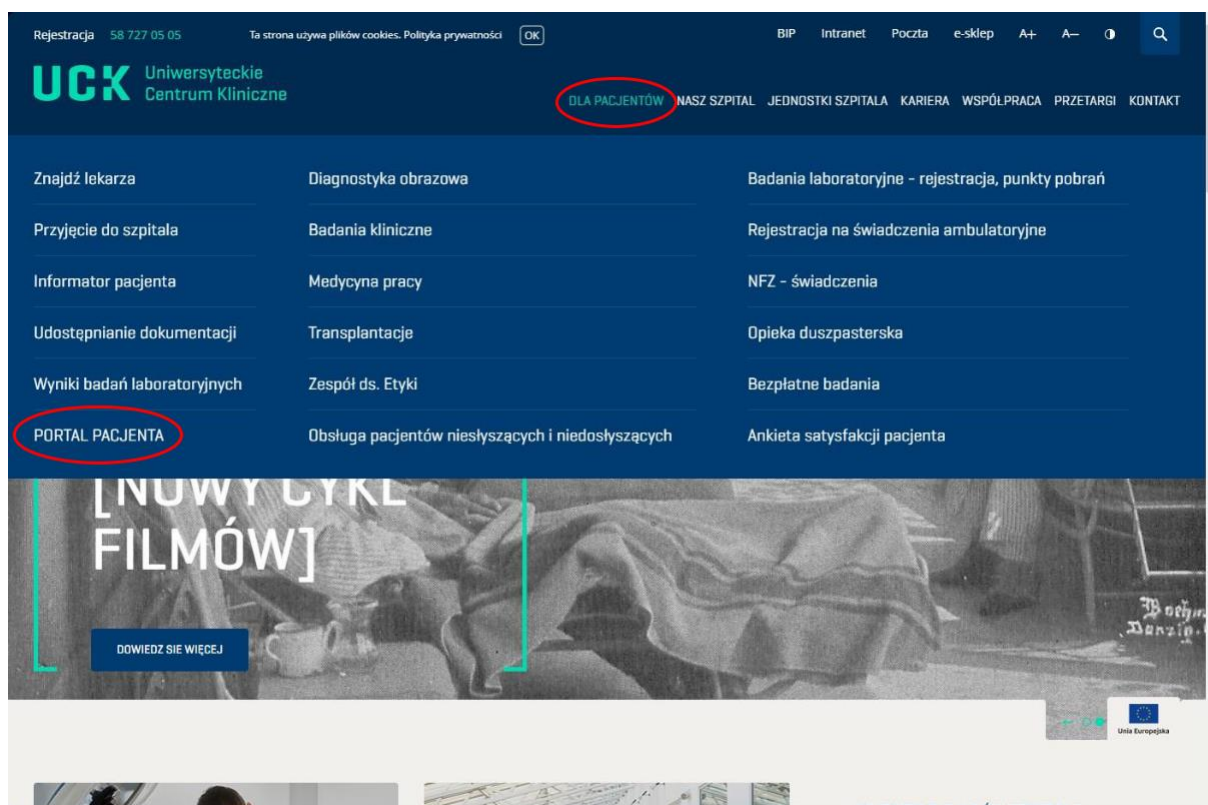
Rejestracja 58 727 05 05 Ta strona używa plików cookies. Polityka prywatności OK

BIP Intranet Poczta e-sklep A+ A– ◑

UCK Uniwersyteckie Centrum Kliniczne

DLA PACJENTÓW NASZ SZPITAL JEDNOSTKI SZPITALA KARIERA WSPÓŁPRACA PRZETARGI KONTAKT

Znajdź lekarza

Przyjęcie do szpitala

Informator pacjenta

Udostępnianie dokumentacji

Wyniki badań laboratoryjnych

PORTAL PACJENTA

Diagnostyka obrazowa

Badania kliniczne

Medycyna pracy

Transplantacje

Zespół ds. Etyki

Obsługa pacjentów niesłyszących i niedosłyszących

Badania laboratoryjne - rejestracja, punkty pobrań

Rejestracja na świadczenia ambulatoryjne

NFZ - świadczenia

Opieka duszpasterska

Bezpłatne badania

Ankieta satysfakcji pacjenta

[NOWY CYKL FILMÓW]

DOWIEDZ SIE WIĘCEJ

Unia Europejska